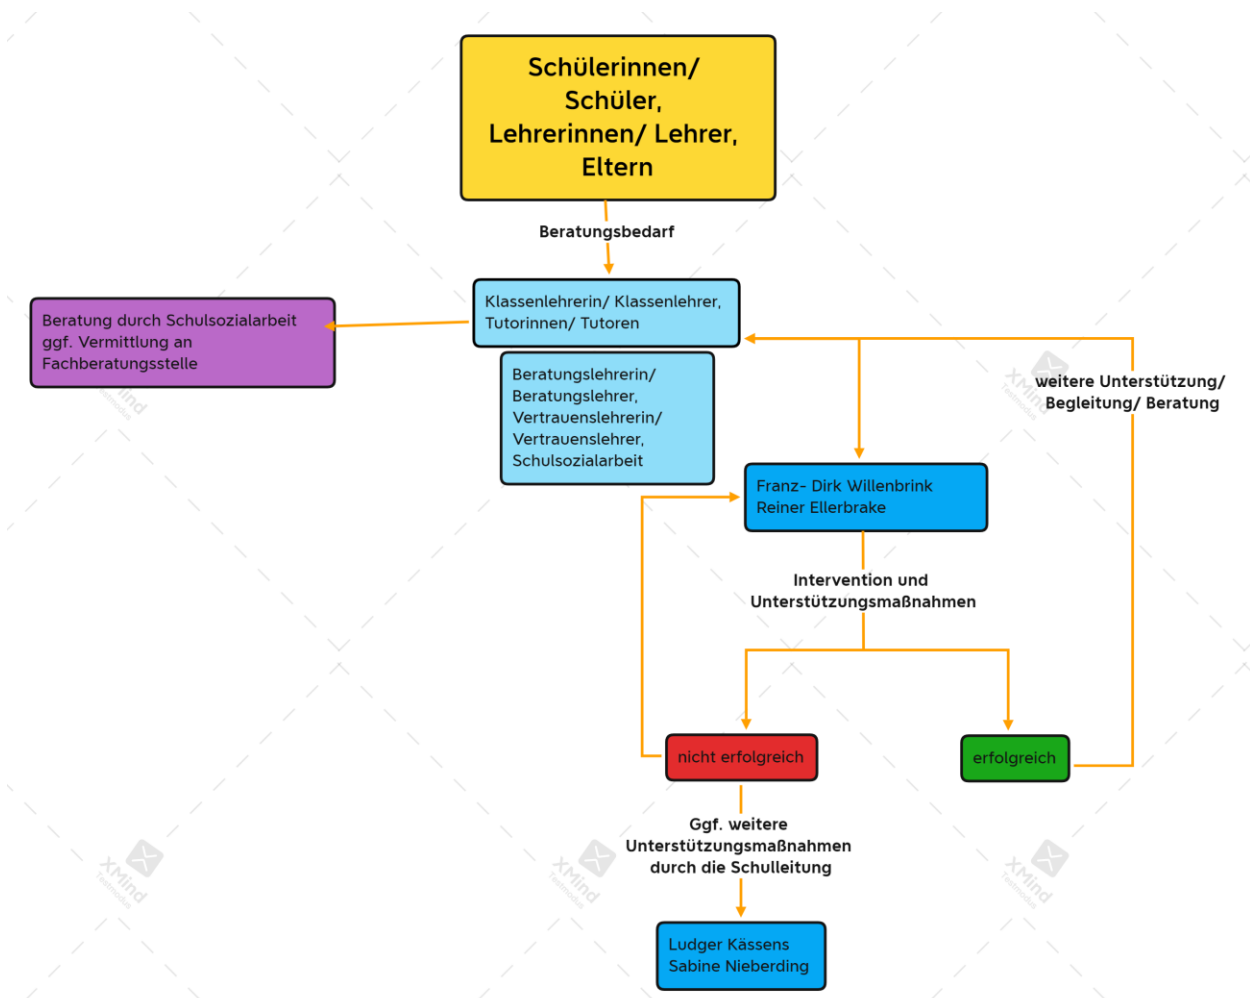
Schülerinnen/ Schüler, Lehrerinnen/ Lehrer, Eltern

Beratungsbedarf

Beratung durch Schulsozialarbeit ggf. Vermittlung an Fachberatungsstelle

Klassenlehrerin/ Klassenlehrer, Tutorinnen/ Tutoren

Beratungslehrerin/ Beratungslehrer, Vertrauenslehrerin/ Vertrauenslehrer, Schulsozialarbeit

weitere Unterstützung/ Begleitung/ Beratung

Franz- Dirk Willenbrink
Reiner Ellerbrake

Intervention und Unterstützungsmaßnahmen

nicht erfolgreich

erfolgreich

Ggf. weitere Unterstützungsmaßnahmen durch die Schulleitung

Ludger Kässens
Sabine Nieberding

XMind
XMind
XMind
XMind
XMind